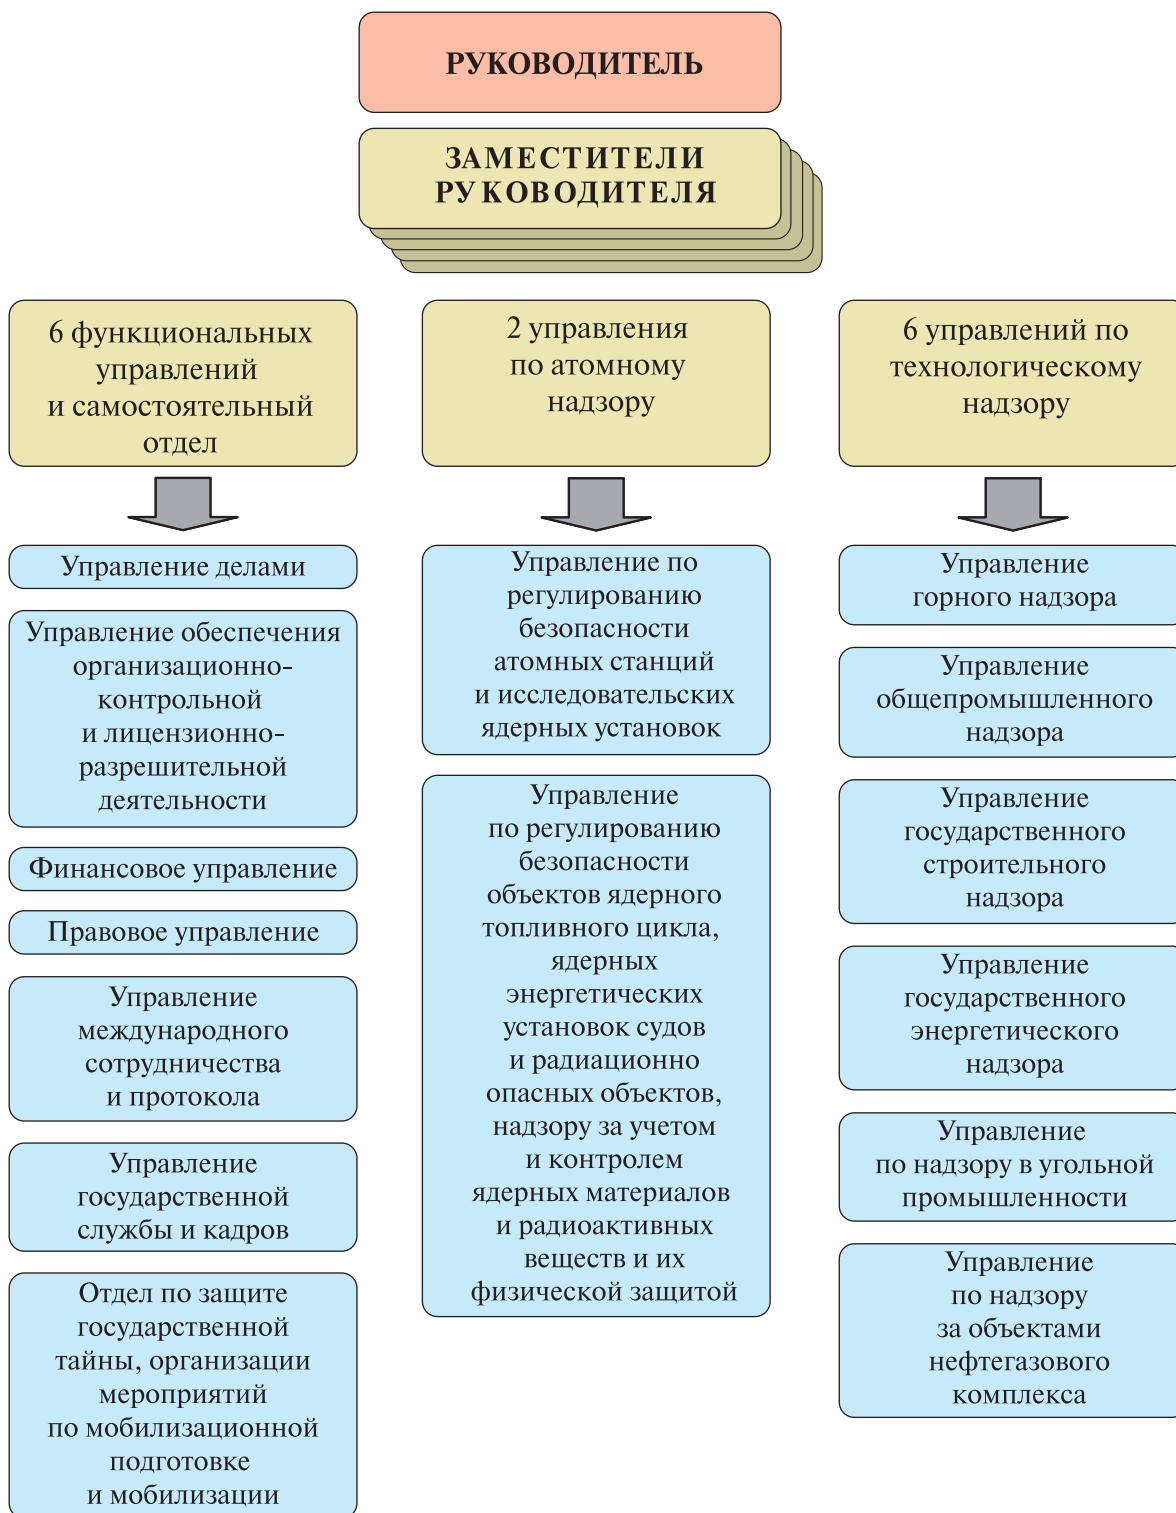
РУКОВОДИТЕЛЬ

ЗАМЕСТИТЕЛИ РУКОВОДИТЕЛЯ

6 функциональных управлений и самостоятельный отдел

Управление делами

Управление обеспечения организационно-контрольной и лицензионно-разрешительной деятельности

Финансовое управление

Правовое управление

Управление международного сотрудничества и протокола

Управление государственной службы и кадров

Отдел по защите государственной тайны, организации мероприятий по мобилизационной подготовке и мобилизации

2 управления по атомному надзору

Управление по регулированию безопасности атомных станций и исследовательских ядерных установок

Управление по регулированию безопасности объектов ядерного топливного цикла, ядерных энергетических установок судов и радиационно опасных объектов, надзору за учетом и контролем ядерных материалов и радиоактивных веществ и их физической защитой

6 управлений по технологическому надзору

Управление горного надзора

Управление общепромышленного надзора

Управление государственного строительного надзора

Управление государственного энергетического надзора

Управление по надзору в угольной промышленности

Управление по надзору за объектами нефтегазового комплекса